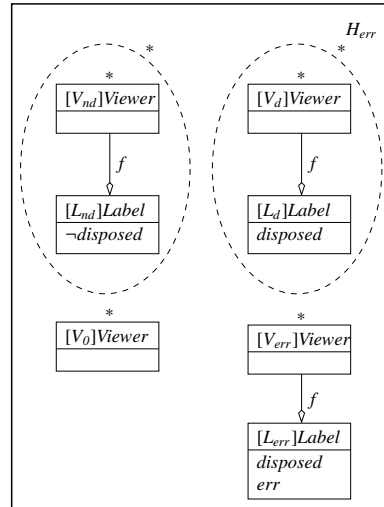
$H_{err}$

*

*

$[V_{nd}]Viewer$

$f$

$[L_{nd}]Label$
$\neg disposed$

*

*

$[V_d]Viewer$

$f$

$[L_d]Label$
$disposed$

*

$[V_0]Viewer$

*

$[V_{err}]Viewer$

$f$

$[L_{err}]Label$
$disposed$
$err$